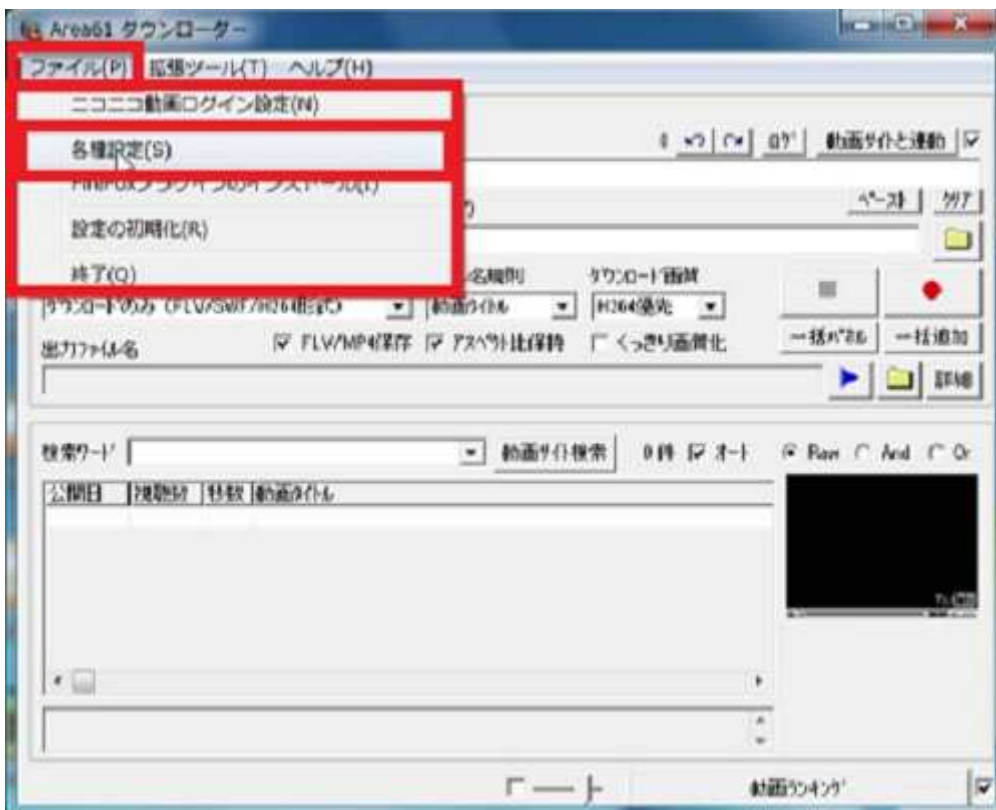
Area61 ダウンローダー

ファイル(F) 拡張ツール(T) ヘルプ(H)

ニコニコ動画ログイン設定(N)
各種設定(S)
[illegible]
設定の初期化(R)
終了(Q)

0 ↶ ↷ ログ 動画サイトと連動 ☑

ペースト クリア

名規則 ダウンロード画質
ダウンロードのみ (FLV/SWF/H264形式) 動画タイトル H264優先
☑ FLV/MP4保存 ☑ アスペクト比保持 ☐ くっきり画質化
出力ファイル名
一括パズル 一括追加
詳細

検索ワード 動画サイト検索 0件 ☑ オート ◉ Raw ○ And ○ Or

| 公開日 | 視聴時間 | 再生数 | 動画タイトル |
|---|---|---|---|

動画ランキング ☑